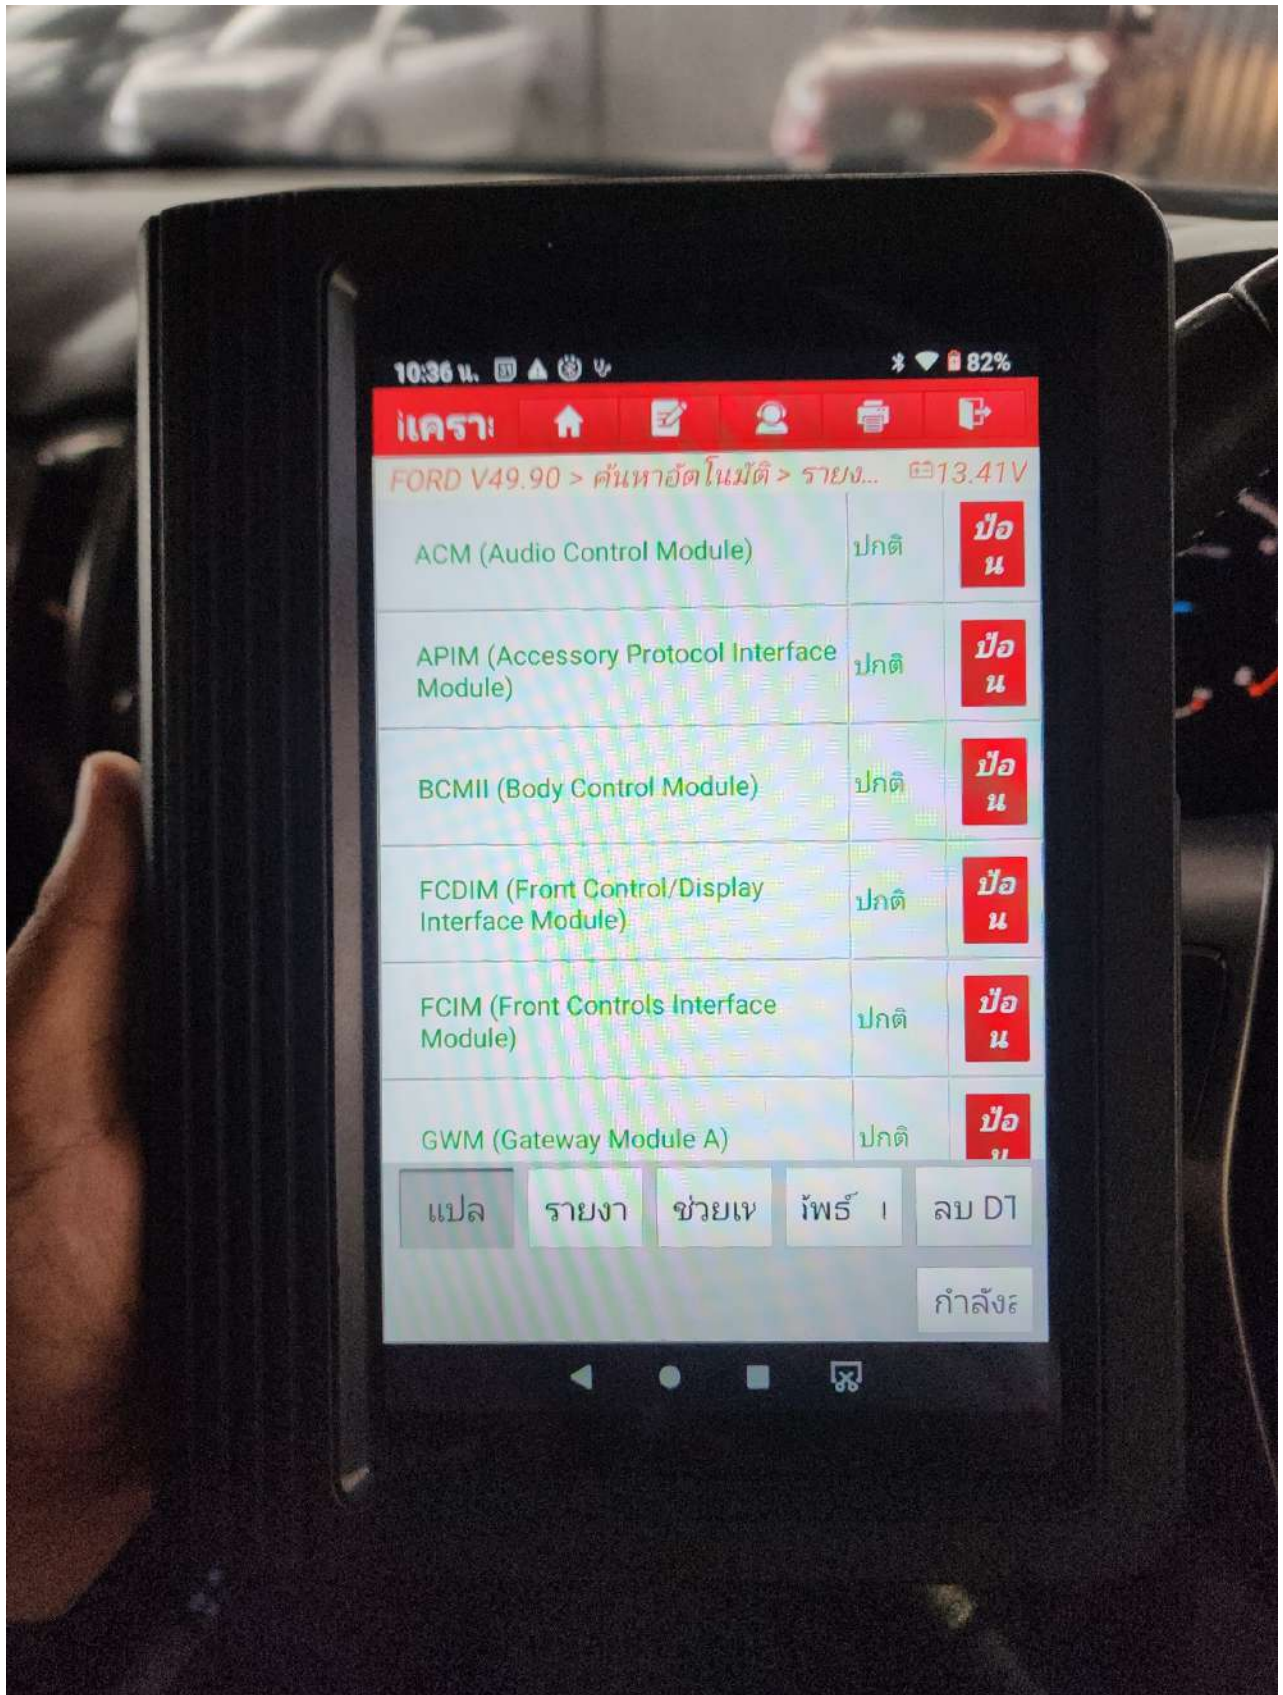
10:36 น. 82%

iเคราะ

FORD V49.90 > ค้นหาอัตโนมัติ > รายง... 13.41V

| | | |
|---|---|---|
| ACM (Audio Control Module) | ปกติ | ป้อน |
| APIM (Accessory Protocol Interface Module) | ปกติ | ป้อน |
| BCMII (Body Control Module) | ปกติ | ป้อน |
| FCDIM (Front Control/Display Interface Module) | ปกติ | ป้อน |
| FCIM (Front Controls Interface Module) | ปกติ | ป้อน |
| GWM (Gateway Module A) | ปกติ | ป้อ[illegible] |

แปล รายงา ช่วยเห ิพธ์ ลบ DT

กำลังะ